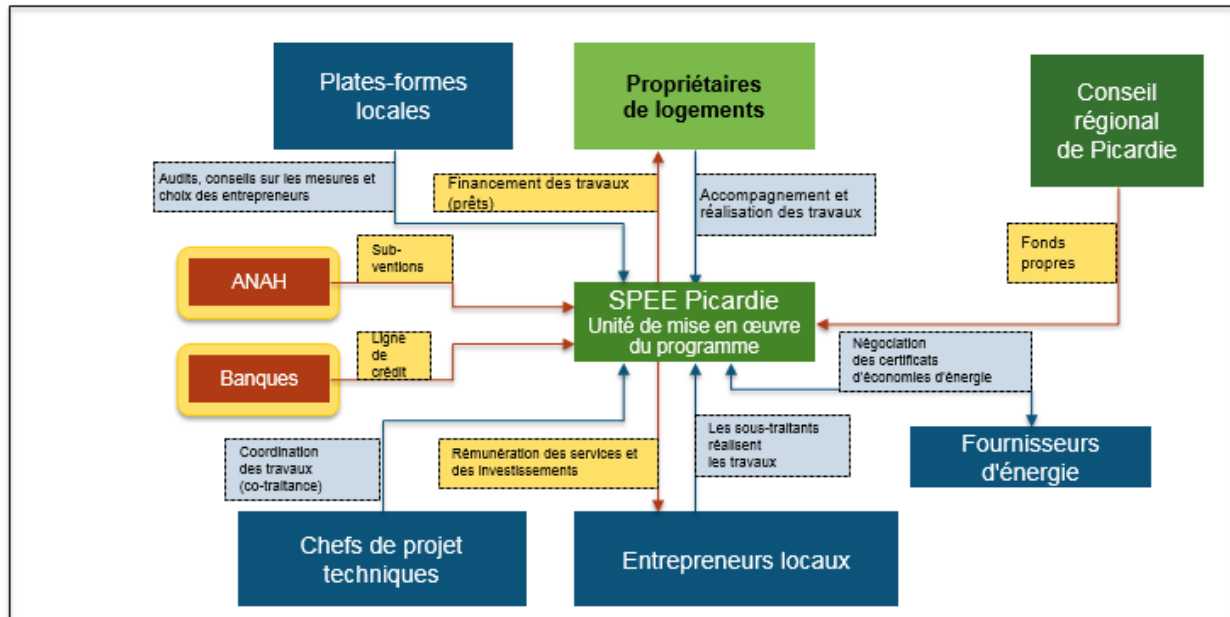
Plates-formes locales

Propriétaires de logements

Conseil régional de Picardie

Audits, conseils sur les mesures et choix des entrepreneurs

Financement des travaux (prêts)

Accompagnement et réalisation des travaux

Fonds propres

Subventions

ANAH

SPEE Picardie
Unité de mise en œuvre du programme

Ligne de crédit

Banques

Négociation des certificats d'économies d'énergie

Coordination des travaux (co-traitance)

Rémunération des services et des investissements

Les sous-traitants réalisent les travaux

Fournisseurs d'énergie

Chefs de projet techniques

Entrepreneurs locaux